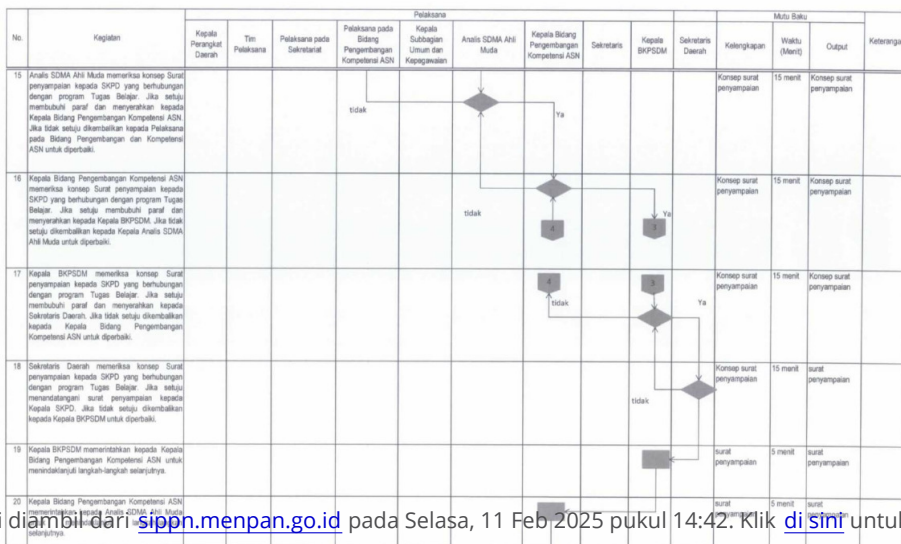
| No. | Kegiatan | Kepala Perangkat Daerah | Tim Pelaksana | Pelaksana pada Sekretariat | Pelaksana pada Bidang Pengembangan Kompetensi ASN | Kepala Subbagian Umum dan Kepegawaian | Analis SDMA Ahli Muda | Kepala Bidang Pengembangan Kompetensi ASN | Sekretaris | Kepala BKPSDM | Sekretaris Daerah | Kelengkapan | Waktu (Menit) | Output | Keteranga |
|---|---|---|---|---|---|---|---|---|---|---|---|---|---|---|---|
| 15 | Analis SDMA Ahli Muda memeriksa konsep Surat penyampaian kepada SKPD yang berhubungan dengan program Tugas Belajar. Jika setuju membubuhi paraf dan menyerahkan kepada Kepala Bidang Pengembangan Kompetensi ASN. Jika tidak setuju dikembalikan kepada Pelaksana pada Bidang Pengembangan dan Kompetensi ASN untuk diperbaiki. | | | | tidak | | | Ya | | | | Konsep surat penyampaian | 15 menit | Konsep surat penyampaian | |
| 16 | Kepala Bidang Pengembangan Kompetensi ASN memeriksa konsep Surat penyampaian kepada SKPD yang berhubungan dengan program Tugas Belajar. Jika setuju membubuhi paraf dan menyerahkan kepada Kepala BKPSDM. Jika tidak setuju dikembalikan kepada Kepala Analis SDMA Ahli Muda untuk diperbaiki. | | | | | | tidak | 4 | | 1 Ya | | Konsep surat penyampaian | 15 menit | Konsep surat penyampaian | |
| 17 | Kepala BKPSDM memeriksa konsep Surat penyampaian kepada SKPD yang berhubungan dengan program Tugas Belajar. Jika setuju membubuhi paraf dan menyerahkan kepada Sekretaris Daerah. Jika tidak setuju dikembalikan kepada Kepala Bidang Pengembangan Kompetensi ASN untuk diperbaiki. | | | | | | | 4 tidak | | 3 | Ya | Konsep surat penyampaian | 15 menit | Konsep surat penyampaian | |
| 18 | Sekretaris Daerah memeriksa konsep Surat penyampaian kepada SKPD yang berhubungan dengan program Tugas Belajar. Jika setuju menandatangani surat penyampaian kepada Kepala SKPD. Jika tidak setuju dikembalikan kepada Kepala BKPSDM untuk diperbaiki. | | | | | | | | | tidak | | Konsep surat penyampaian | 15 menit | surat penyampaian | |
| 19 | Kepala BKPSDM memerintahkan kepada Kepala Bidang Pengembangan Kompetensi ASN untuk menindaklanjuti langkah-langkah selanjutnya. | | | | | | | | | | | surat penyampaian | 5 menit | surat penyampaian | |
| 20 | Kepala Bidang Pengembangan Kompetensi ASN memerintahkan kepada Analis SDMA Ahli Muda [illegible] selanjutnya. | | | | | | | | | | | surat penyampaian | 5 menit | surat penyampaian | |

i diambil dari sippn.menpan.go.id pada Selasa, 11 Feb 2025 pukul 14:42. Klik di sini untul